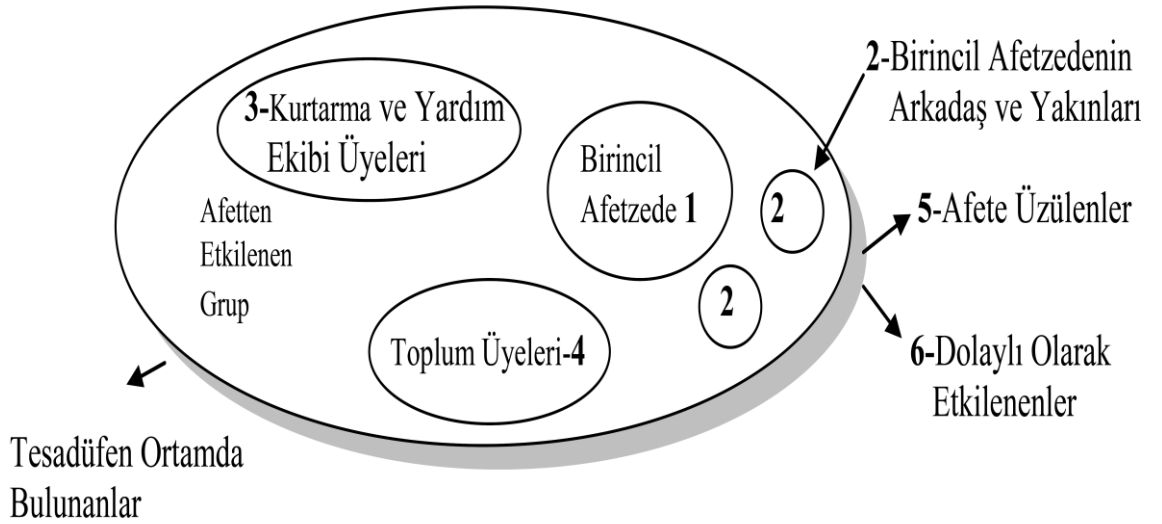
2-Birincil Afetzedenin Arkadaş ve Yakınları

3-Kurtarma ve Yardım Ekibi Üyeleri

Birincil Afetzede 1

2

Afetten Etkilenen Grup

5-Afete Üzülenler

2

Toplum Üyeleri-4

6-Dolaylı Olarak Etkilenenler

Tesadüfen Ortamda Bulunanlar